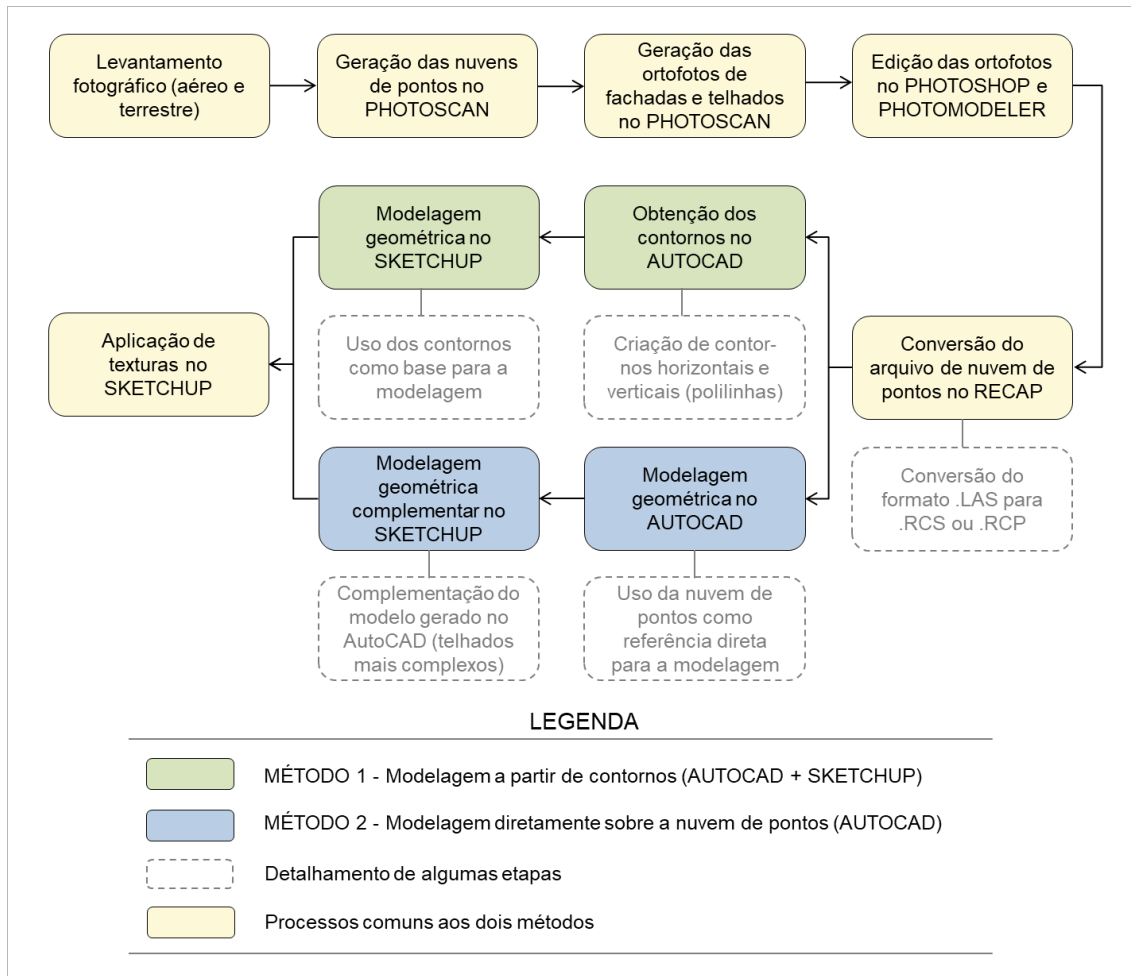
Levantamento fotográfico (aéreo e terrestre)

Geração das nuvens de pontos no PHOTOSCAN

Geração das ortofotos de fachadas e telhados no PHOTOSCAN

Edição das ortofotos no PHOTOSHOP e PHOTOMODELER

Modelagem geométrica no SKETCHUP

Obtenção dos contornos no AUTOCAD

Aplicação de texturas no SKETCHUP

Uso dos contornos como base para a modelagem

Criação de contornos horizontais e verticais (polilinhas)

Conversão do arquivo de nuvem de pontos no RECAP

Modelagem geométrica complementar no SKETCHUP

Modelagem geométrica no AUTOCAD

Conversão do formato .LAS para .RCS ou .RCP

Complementação do modelo gerado no AutoCAD (telhados mais complexos)

Uso da nuvem de pontos como referência direta para a modelagem

LEGENDA

MÉTODO 1 - Modelagem a partir de contornos (AUTOCAD + SKETCHUP)

MÉTODO 2 - Modelagem diretamente sobre a nuvem de pontos (AUTOCAD)

Detalhamento de algumas etapas

Processos comuns aos dois métodos